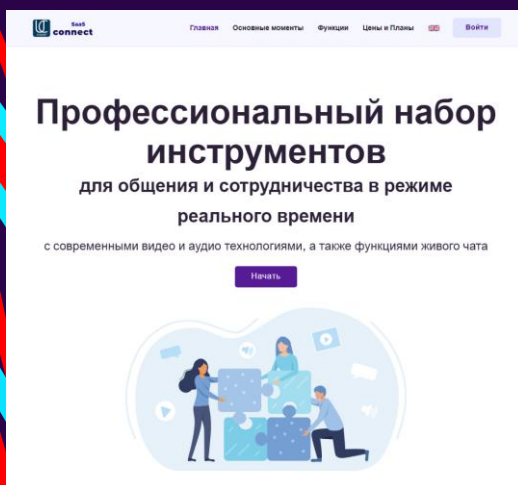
SaaS connect

Главная Основные моменты Функции Цены и Планы Войти

Профессиональный набор инструментов

для общения и сотрудничества в режиме реального времени

с современными видео и аудио технологиями, а также функциями живого чата

Начать